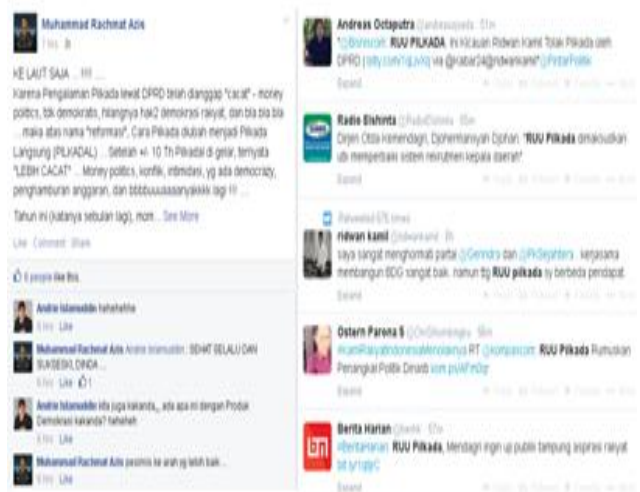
Muhammad Rachmat Azis
1 hrs

KE LAUT SAJA ... !!! ...

Karena Pengalaman Pilkada lewat DPRD telah dianggap "cacat" - money politics, tdk demokratis, hilangnya hak2 demokrasi rakyat, dan bla bla bla ... maka atas nama "reformasi", Cara Pilkada diubah menjadi Pilkada Langsung (PILKADAL) ... Setelah +/- 10 Th Pilkadal di gelar, ternyata "LEBIH CACAT" ... Money politics, konflik, intimidasi, yg ada democrazy, penghamburan anggaran, dan bbbbuuuaaaanyakkkk lagi !!! ...

Tahun ini (katanya sebulan lagi), mom ... See More

Like · Comment · Share

6 people like this.

Andrie Islamuddin hehehehhe
5 hrs · Like

Muhammad Rachmat Azis Andrie Islamuddin : SEHAT SELALU DAN SUKSESKI, DINDA ...
5 hrs · Like · 1

Andrie Islamuddin iya juga kakanda,,, ada apa ini dengan Produk Demokrasi kakanda? heheheh
5 hrs · Like

Muhammad Rachmat Azis pesimis ke arah yg lebih baik ...
5 hrs · Like

Andreas Octaputra @andreasapatra · 51m
"@Bisniscom: RUU PILKADA: Ini Kicauan Ridwan Kamil Tolak Pilkada oleh DPRD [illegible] via @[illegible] @ridwankamil" #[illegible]
Expand

Radio Elshinta @RadioElshinta · 51m
Dirjen Otda Kemendagri, Djohermansyah Djohan: "RUU Pilkada dimaksudkan utk memperbaiki sistem rekrutmen kepala daerah"
Expand

Retweeted 675 times
ridwan kamil @ridwankamil · 8h
saya sangat menghormati partai @Gerindra dan @PKSejahtera . kerjasama membangun BDG sangat baik. namun ttg RUU pilkada sy berbeda pendapat.
Expand

Ostern Parena S @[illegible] · 55m
#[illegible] RT @kompascom: RUU Pilkada Rumuskan Perangkap Politik Dinasti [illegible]
Expand

Berita Harian @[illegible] · 57m
#Beritaharian: RUU Pilkada, Mendagri ingin up public tampung aspirasi rakyat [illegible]
Expand